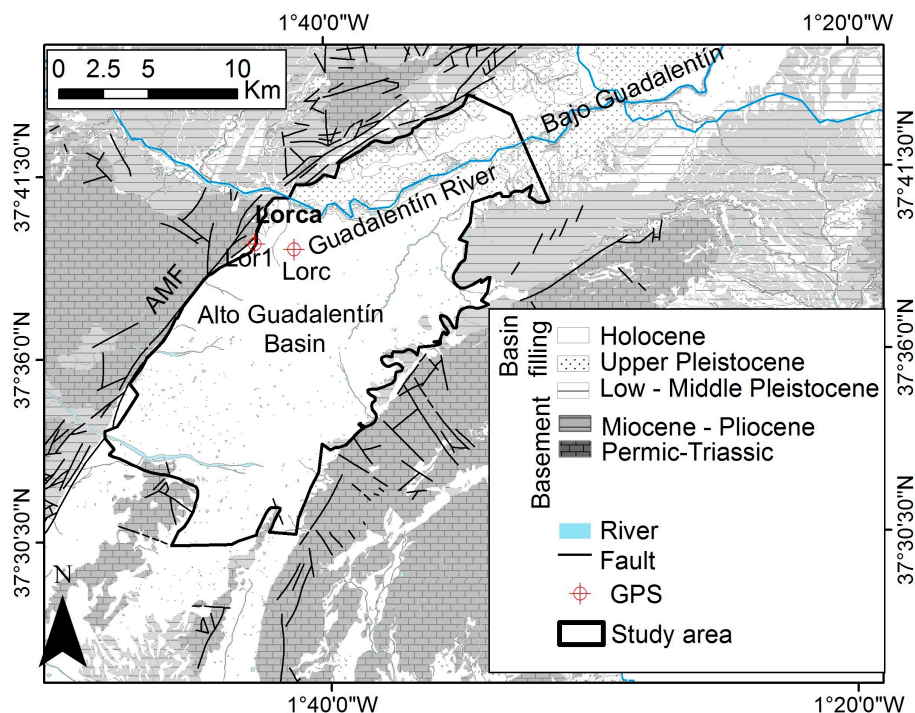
1°40'0"W
1°20'0"W

0 2.5 5 10
Km

Bajo Guadalentín

37°41'30"N
37°41'30"N

Lorca
Guadalentín River
Lor1
Lorc

AMF

Alto Guadalentín Basin

37°36'0"N
37°36'0"N

Basin filling
Holocene
Upper Pleistocene
Low - Middle Pleistocene
Basement
Miocene - Pliocene
Permic-Triassic

37°30'30"N
37°30'30"N

River
Fault
GPS
Study area

N

1°40'0"W
1°20'0"W